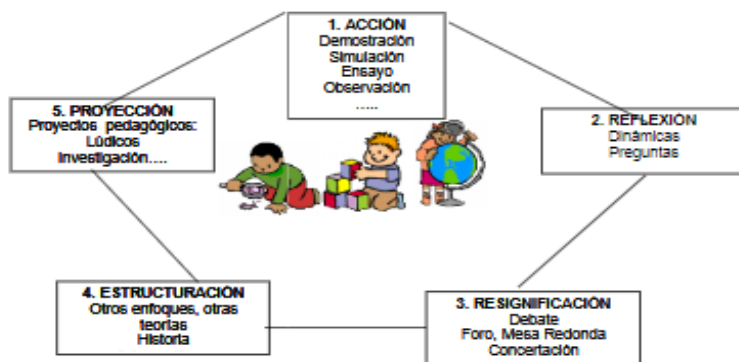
1. ACCIÓN
Demostración
Simulación
Ensayo
Observación
.....

2. REFLEXION
Dinámicas
Preguntas

3. RESIGNIFICACIÓN
Debate
Foro, Mesa Redonda
Concertación

4. ESTRUCTURACION
Otros enfoques, otras teorías
Historia

5. PROYECCIÓN
Proyectos pedagógicos:
Lúdicos
Investigación....